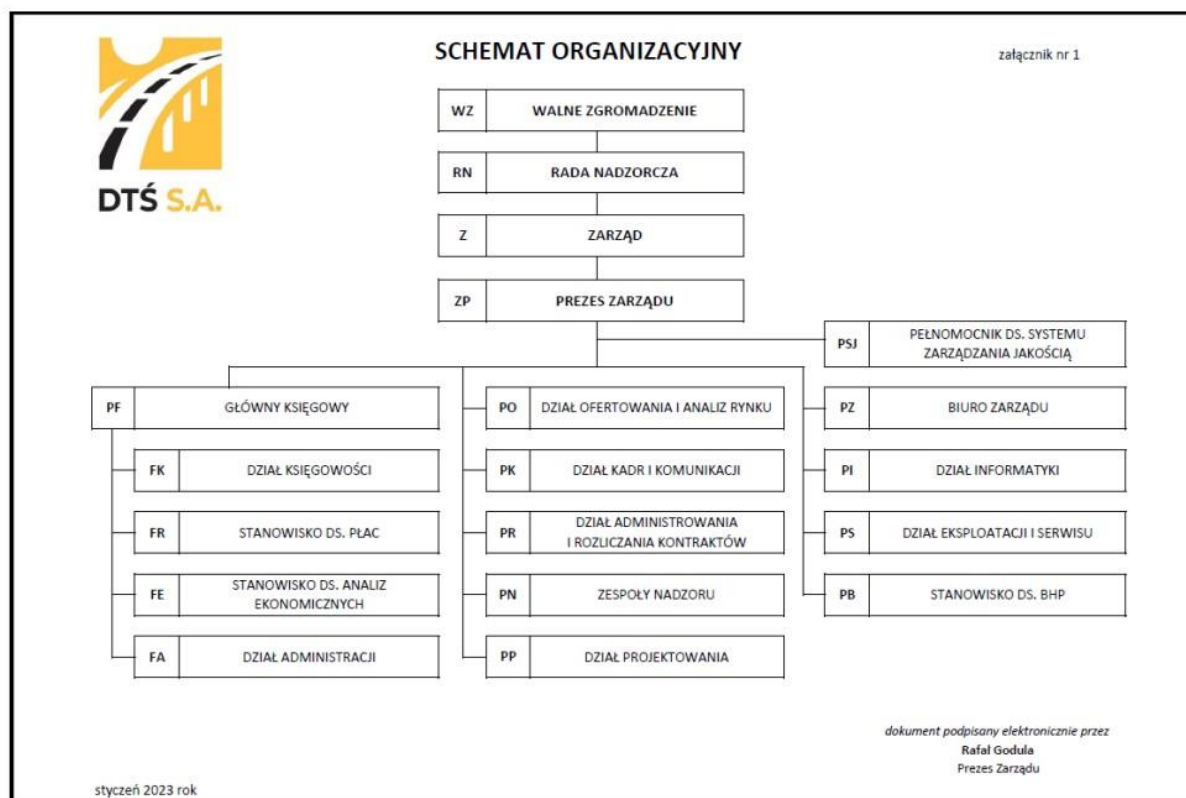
DTŚ S.A.

SCHEMAT ORGANIZACYJNY

załącznik nr 1

WZ WALNE ZGROMADZENIE

RN RADA NADZORCZA

Z ZARZĄD

ZP PREZES ZARZĄDU

PSJ PEŁNOMOCNIK DS. SYSTEMU ZARZĄDZANIA JAKOŚCIĄ

PF GŁÓWNY KSIĘGOWY

FK DZIAŁ KSIĘGOWOŚCI

FR STANOWISKO DS. PŁAC

FE STANOWISKO DS. ANALIZ EKONOMICZNYCH

FA DZIAŁ ADMINISTRACJI

PO DZIAŁ OFERTOWANIA I ANALIZ RYNKU

PK DZIAŁ KADR I KOMUNIKACJI

PR DZIAŁ ADMINISTROWANIA I ROZLICZANIA KONTRAKTÓW

PN ZESPOŁY NADZORU

PP DZIAŁ PROJEKTOWANIA

PZ BIURO ZARZĄDU

PI DZIAŁ INFORMATYKI

PS DZIAŁ EKSPLOATACJI I SERWISU

PB STANOWISKO DS. BHP

dokument podpisany elektronicznie przez
Rafał Godula
Prezes Zarządu

styczeń 2023 rok